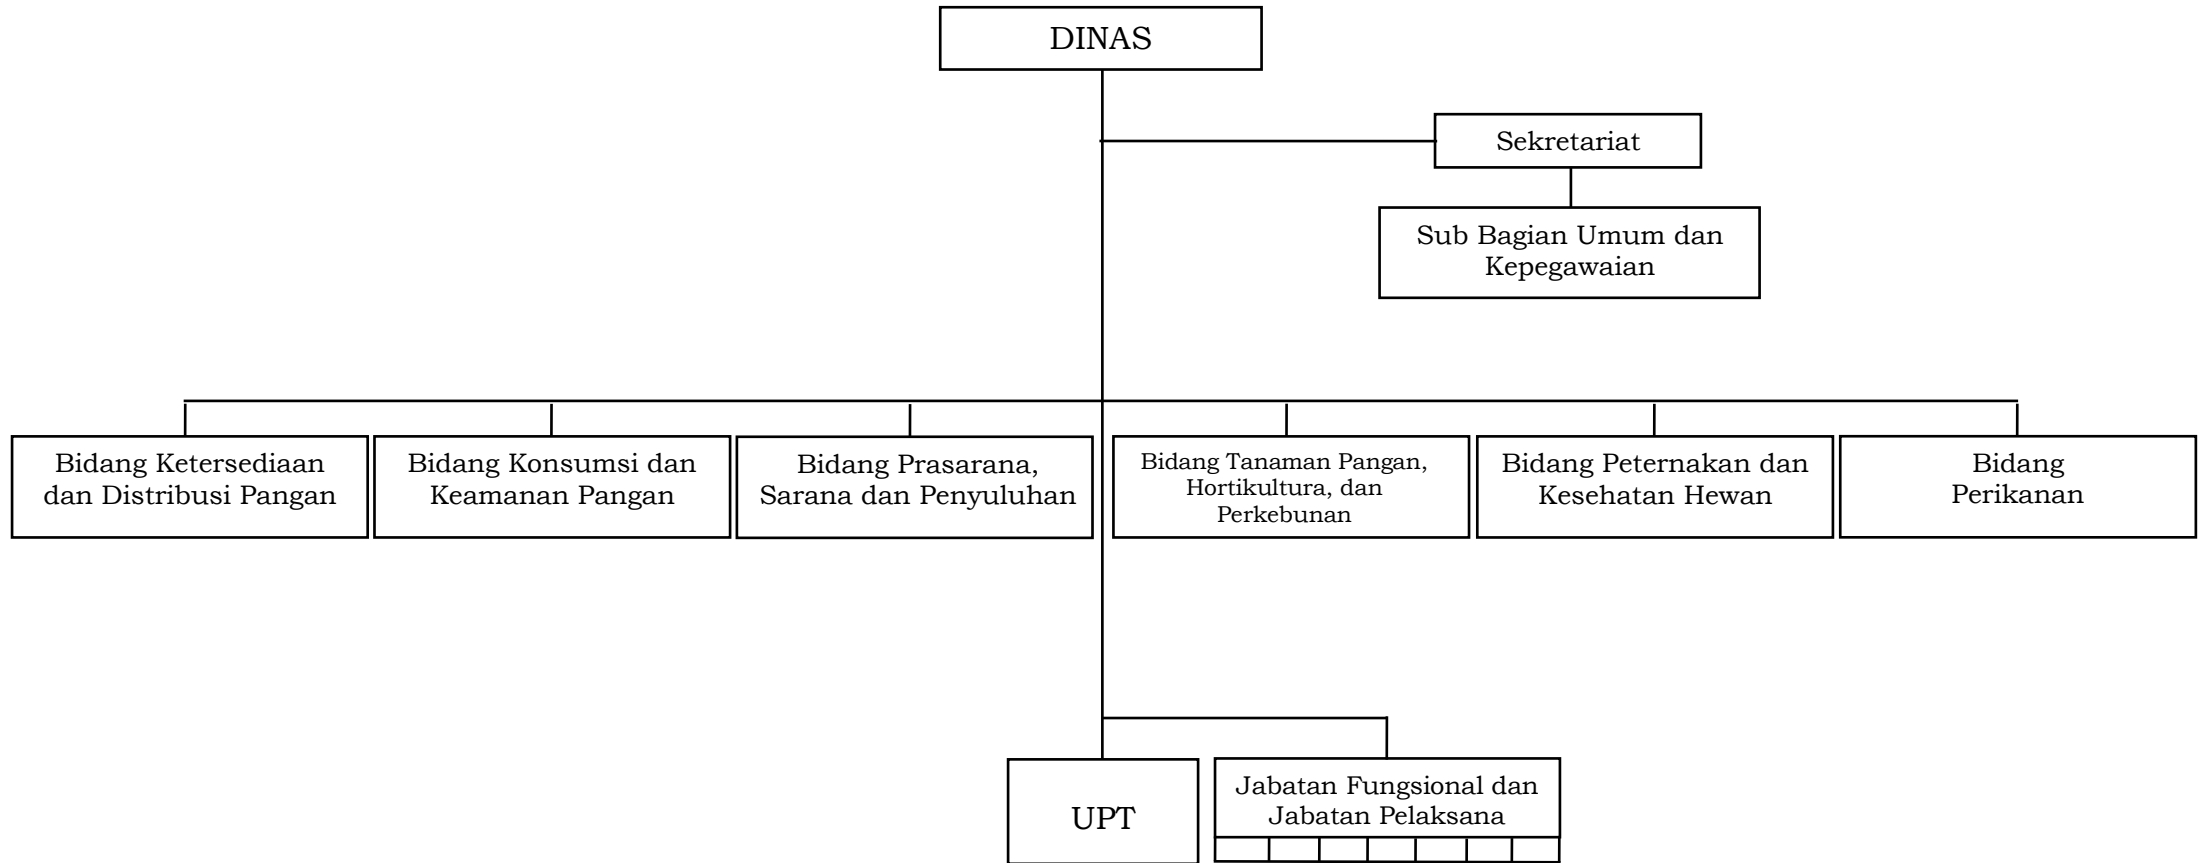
DINAS

Sekretariat

Sub Bagian Umum dan Kepegawaian

Bidang Ketersediaan dan Distribusi Pangan

Bidang Konsumsi dan Keamanan Pangan

Bidang Prasarana, Sarana dan Penyuluhan

Bidang Tanaman Pangan, Hortikultura, dan Perkebunan

Bidang Peternakan dan Kesehatan Hewan

Bidang Perikanan

UPT

Jabatan Fungsional dan Jabatan Pelaksana